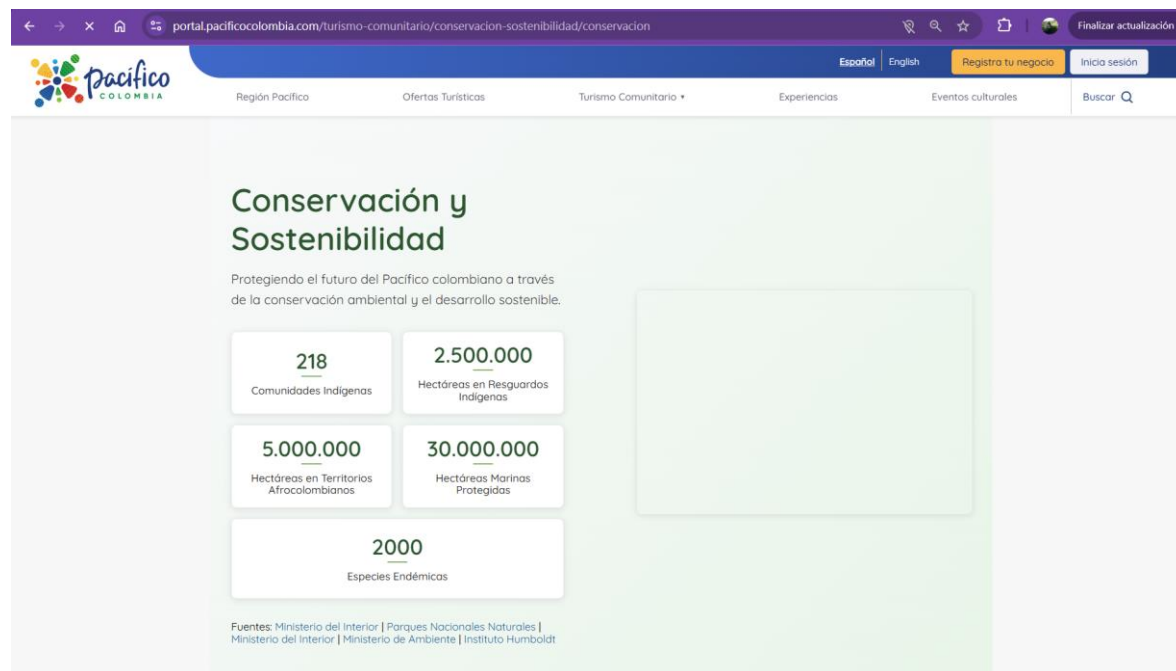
portal.pacificocolombia.com/turismo-comunitario/conservacion-sostenibilidad/conservacion

Finalizar actualización

Pacífico COLOMBIA

Español | English

Registra tu negocio

Inicia sesión

Región Pacífico

Ofertas Turísticas

Turismo Comunitario ▾

Experiencias

Eventos culturales

Buscar

Conservación y Sostenibilidad

Protegiendo el futuro del Pacífico colombiano a través de la conservación ambiental y el desarrollo sostenible.

218
Comunidades Indígenas

2.500.000
Hectáreas en Resguardos Indígenas

5.000.000
Hectáreas en Territorios Afrocolombianos

30.000.000
Hectáreas Marinas Protegidas

2000
Especies Endémicas

Fuentes: Ministerio del Interior | Parques Nacionales Naturales | Ministerio del Interior | Ministerio de Ambiente | Instituto Humboldt